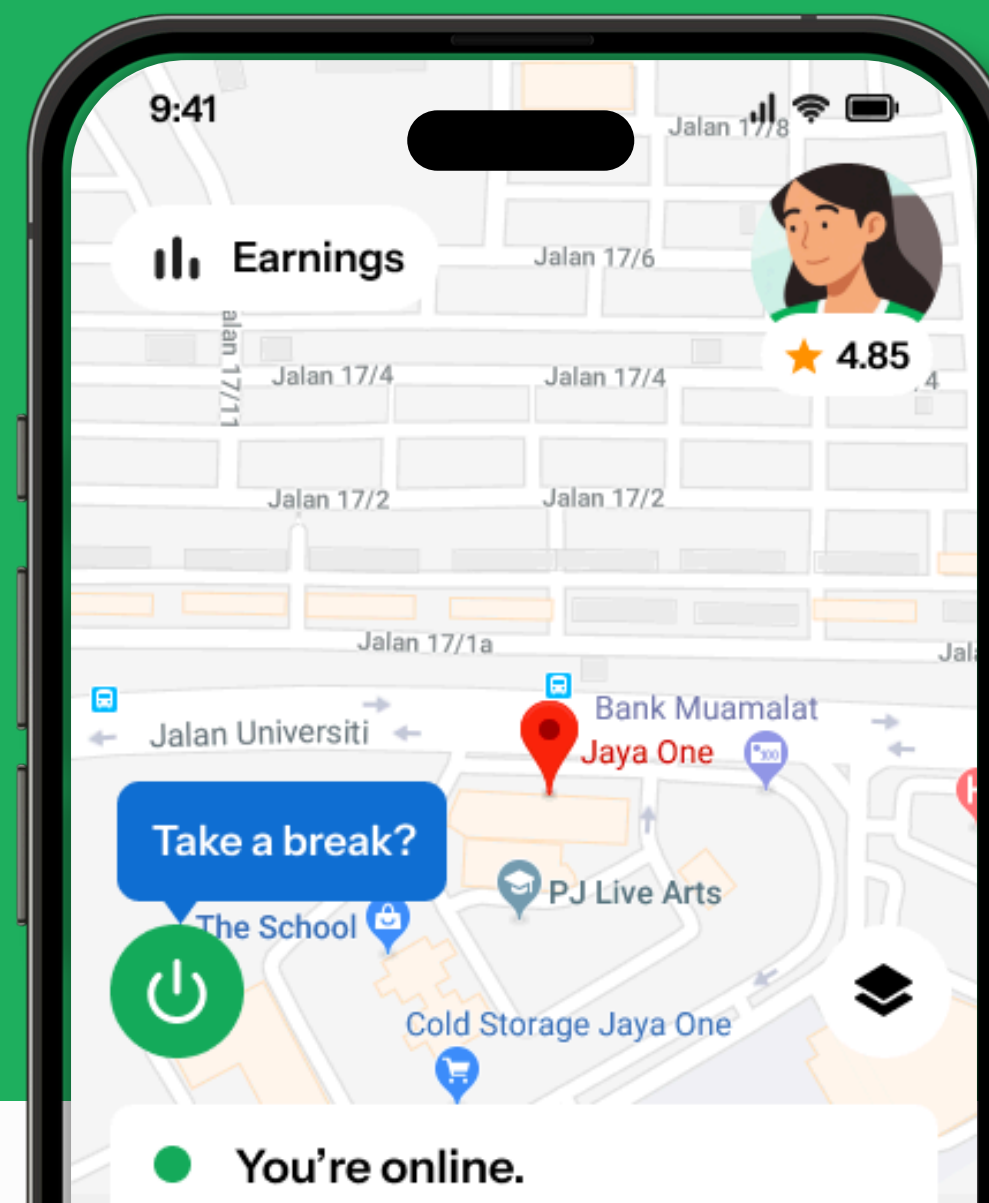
9:41

Earnings

Jalan 17/8
Jalan 17/6
4.85
Jalan 17/11
Jalan 17/4
Jalan 17/4
Jalan 17/2
Jalan 17/2
Jalan 17/1a
Jalan Universiti
Bank Muamalat
Jaya One
Take a break?
PJ Live Arts
The School
Cold Storage Jaya One

You’re online.